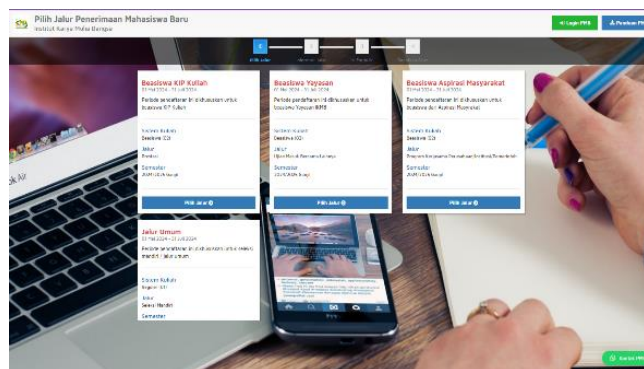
Pilih Jalur Penerimaan Mahasiswa Baru
Institut Karya Mulia Bangsa

Login PMB
Panduan PMB

Pilih Jalur

Beasiswa KIP Kuliah
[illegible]
Periode pendaftaran ini dikhususkan untuk beasiswa KIP Kuliah
Sistem Kuliah
Beasiswa (S1)
Jalur
Prestasi
Semester
2024/2025 Ganjil
Pilih Jalur

Beasiswa Yayasan
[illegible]
Periode pendaftaran ini dikhususkan untuk beasiswa Yayasan IKMB
Sistem Kuliah
Beasiswa (S1)
Jalur
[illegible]
Semester
2024/2025 Ganjil
Pilih Jalur

Beasiswa Aspirasi Masyarakat
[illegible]
Periode pendaftaran ini dikhususkan untuk beasiswa Aspirasi Masyarakat
Sistem Kuliah
Beasiswa (S1)
Jalur
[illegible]
Semester
2024/2025 Ganjil
Pilih Jalur

Jalur Umum
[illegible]
Periode pendaftaran ini dikhususkan untuk biaya mandiri / jalur umum
Sistem Kuliah
Reguler (S1)
Jalur
Seleksi Mandiri
Semester

Kontak PMB